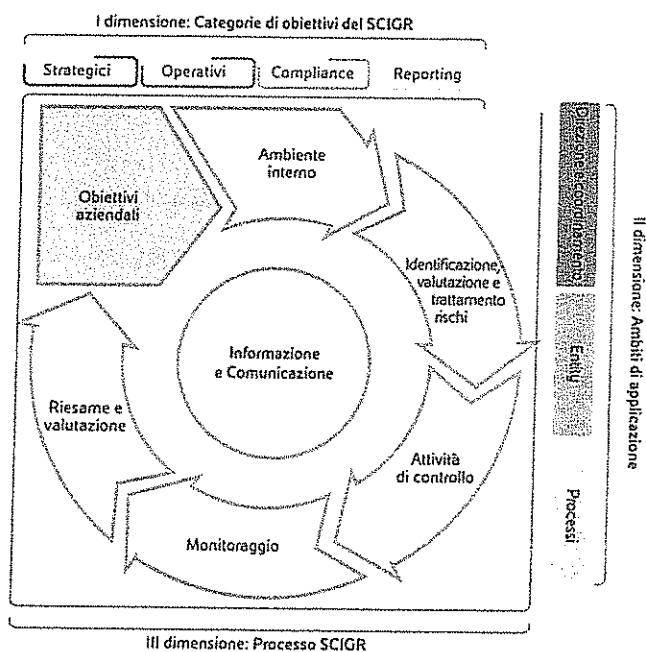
I dimensione: Categorie di obiettivi del SCIGR

Strategici

Operativi

Compliance

Reporting

Obiettivi aziendali

Ambiente interno

Identificazione, valutazione e trattamento rischi

Attività di controllo

Monitoraggio

Riesame e valutazione

Informazione e Comunicazione

Direzione e coordinamento

Entity

Processi

II dimensione: Ambiti di applicazione

III dimensione: Processo SCIGR